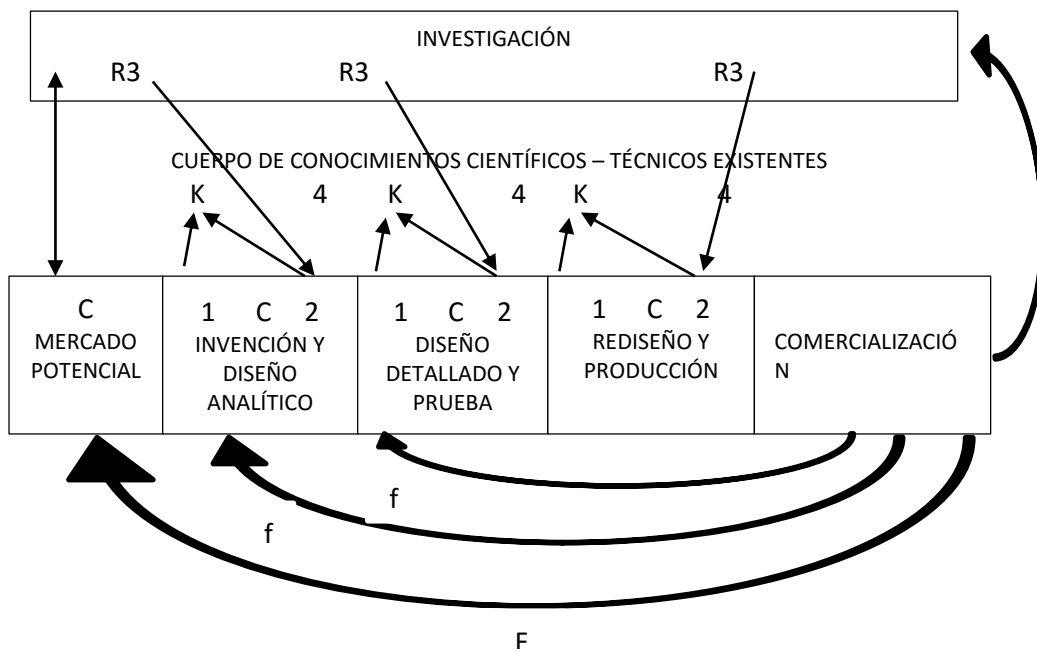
INVESTIGACIÓN

R3 R3 R3

CUERPO DE CONOCIMIENTOS CIENTÍFICOS – TÉCNICOS EXISTENTES

K 4 K 4 K 4

| C MERCADO POTENCIAL | 1 C 2 INVENCIÓN Y DISEÑO ANALÍTICO | 1 C 2 DISEÑO DETALLADO Y PRUEBA | 1 C 2 REDISEÑO Y PRODUCCIÓN | COMERCIALIZACIÓ N |
|---|---|---|---|---|

f

f

F